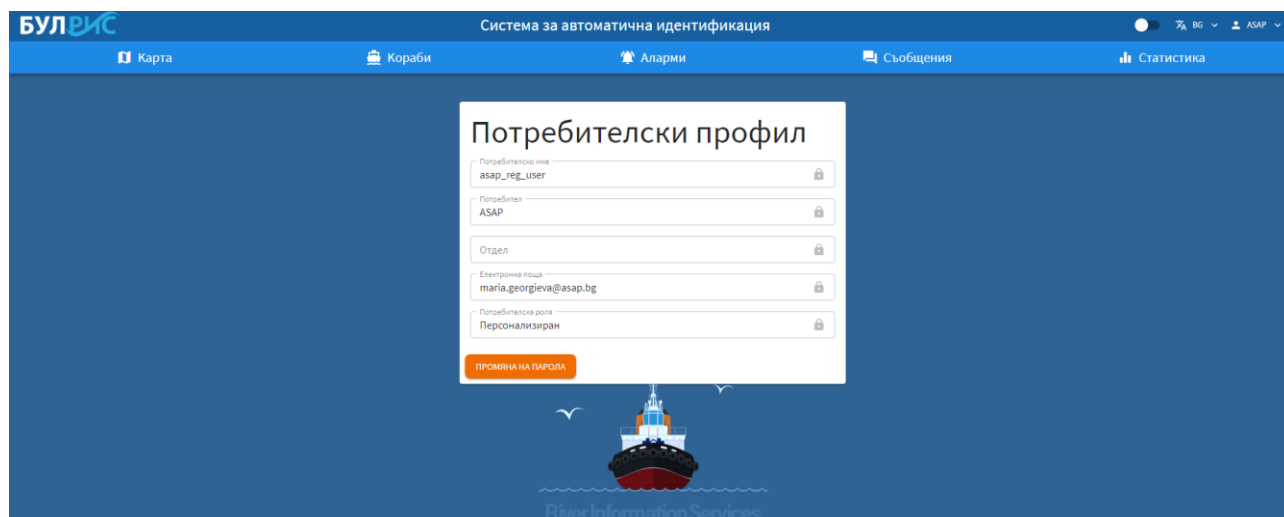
БУЛРИС

Система за автоматична идентификация

BG ASAP

Карта Кораби Аларми Съобщения Статистика

Потребителски профил

Потребителско име
asap_reg_user

Потребител
ASAP

Отдел

Електронна поща
maria.georgieva@asap.bg

Потребителска роля
Персонализиран

ПРОМЯНА НА ПАРОЛА

River Information Services